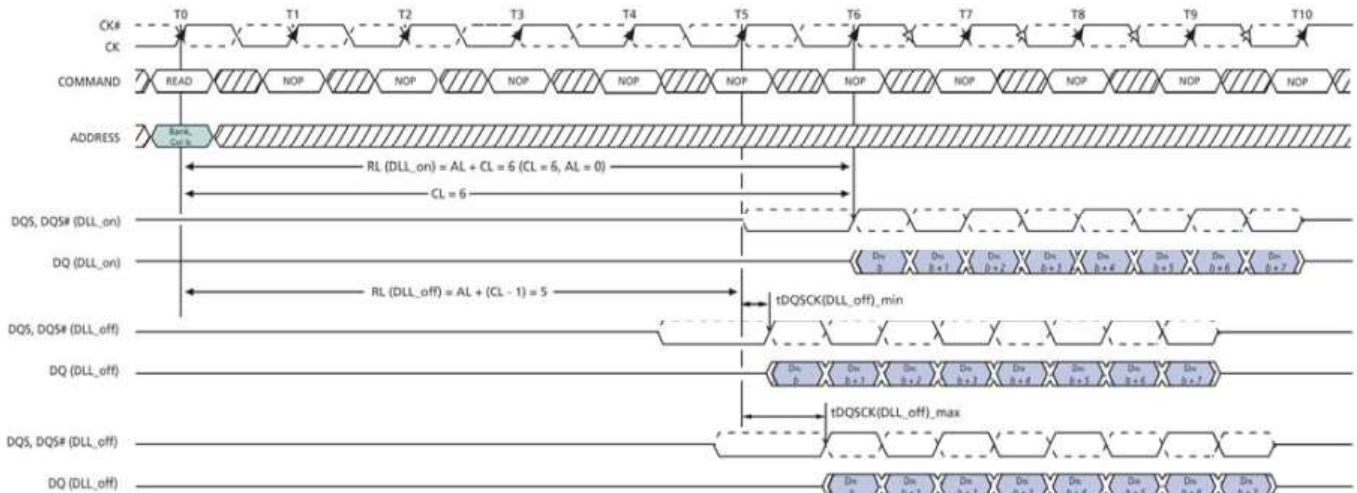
T0 T1 T2 T3 T4 T5 T6 T7 T8 T9 T10

CK#
CK

COMMAND READ NOP NOP NOP NOP NOP NOP NOP NOP NOP NOP

ADDRESS Bank, Col b

RL (DLL_on) = AL + CL = 6 (CL = 6, AL = 0)

CL = 6

DQS, DQS# (DLL_on)

DQ (DLL_on) Din b Din b+1 Din b+2 Din b+3 Din b+4 Din b+5 Din b+6 Din b+7

RL (DLL_off) = AL + (CL - 1) = 5

tDQSCK(DLL_off)_min

DQS, DQS# (DLL_off)

DQ (DLL_off) Din b Din b+1 Din b+2 Din b+3 Din b+4 Din b+5 Din b+6 Din b+7

tDQSCK(DLL_off)_max

DQS, DQS# (DLL_off)

DQ (DLL_off) Din b Din b+1 Din b+2 Din b+3 Din b+4 Din b+5 Din b+6 Din b+7